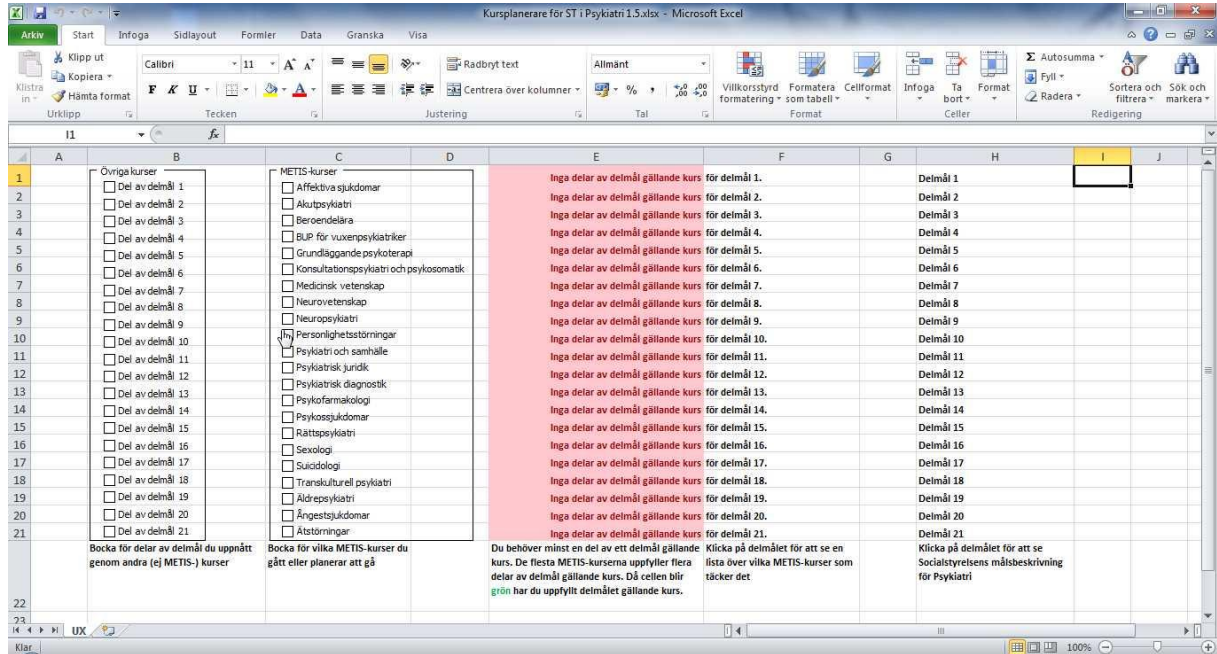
Kursplanerare för ST i Psykiatri 1.5.xlsx - Microsoft Excel

Arkiv | Start | Infoga | Sidlayout | Formler | Data | Granska | Visa

Klistra in | Klipp ut | Kopiera | Hämta format | Urklipp
Calibri | 11 | A A | F K U | Tecken
Radbryt text | Centrera över kolumner | Justering
Allmänt | % | Tal
Villkorsstyrd formatering | Formatera som tabell | Cellformat | Format
Infoga | Ta bort | Format | Celler
Autosumma | Fyll | Radera | Sortera och filtrera | Sök och markera | Redigering

I1 | $f_x$

| | A | B | C | D | E | F | G | H | I | J |
|---|---|---|---|---|---|---|---|---|---|---|
| | | Övriga kurser | METIS-kurser | | | | | | | |
| 1 | | Del av delmål 1 | Affektiva sjukdomar | | Inga delar av delmål gällande kurs | för delmål 1. | | Delmål 1 | | |
| 2 | | Del av delmål 2 | Akutpsykiatri | | Inga delar av delmål gällande kurs | för delmål 2. | | Delmål 2 | | |
| 3 | | Del av delmål 3 | Beroendelära | | Inga delar av delmål gällande kurs | för delmål 3. | | Delmål 3 | | |
| 4 | | Del av delmål 4 | BUP för vuxenpsykiatriker | | Inga delar av delmål gällande kurs | för delmål 4. | | Delmål 4 | | |
| 5 | | Del av delmål 5 | Grundläggande psykoterapi | | Inga delar av delmål gällande kurs | för delmål 5. | | Delmål 5 | | |
| 6 | | Del av delmål 6 | Konsultationspsykiatri och psykosomatik | | Inga delar av delmål gällande kurs | för delmål 6. | | Delmål 6 | | |
| 7 | | Del av delmål 7 | Medicinsk vetenskap | | Inga delar av delmål gällande kurs | för delmål 7. | | Delmål 7 | | |
| 8 | | Del av delmål 8 | Neurovetenskap | | Inga delar av delmål gällande kurs | för delmål 8. | | Delmål 8 | | |
| 9 | | Del av delmål 9 | Neuropsykiatri | | Inga delar av delmål gällande kurs | för delmål 9. | | Delmål 9 | | |
| 10 | | Del av delmål 10 | Personlighetsstörningar | | Inga delar av delmål gällande kurs | för delmål 10. | | Delmål 10 | | |
| 11 | | Del av delmål 11 | Psykiatri och samhälle | | Inga delar av delmål gällande kurs | för delmål 11. | | Delmål 11 | | |
| 12 | | Del av delmål 12 | Psykiatrisk juridik | | Inga delar av delmål gällande kurs | för delmål 12. | | Delmål 12 | | |
| 13 | | Del av delmål 13 | Psykiatrisk diagnostik | | Inga delar av delmål gällande kurs | för delmål 13. | | Delmål 13 | | |
| 14 | | Del av delmål 14 | Psykofarmakologi | | Inga delar av delmål gällande kurs | för delmål 14. | | Delmål 14 | | |
| 15 | | Del av delmål 15 | Psykossjukdomar | | Inga delar av delmål gällande kurs | för delmål 15. | | Delmål 15 | | |
| 16 | | Del av delmål 16 | Rättspsykiatri | | Inga delar av delmål gällande kurs | för delmål 16. | | Delmål 16 | | |
| 17 | | Del av delmål 17 | Sexologi | | Inga delar av delmål gällande kurs | för delmål 17. | | Delmål 17 | | |
| 18 | | Del av delmål 18 | Suicidologi | | Inga delar av delmål gällande kurs | för delmål 18. | | Delmål 18 | | |
| 19 | | Del av delmål 19 | Transkulturell psykiatri | | Inga delar av delmål gällande kurs | för delmål 19. | | Delmål 19 | | |
| 20 | | Del av delmål 20 | Äldrepsykiatri | | Inga delar av delmål gällande kurs | för delmål 20. | | Delmål 20 | | |
| 21 | | Del av delmål 21 | Ångestsjukdomar | | Inga delar av delmål gällande kurs | för delmål 21. | | Delmål 21 | | |
| | | | Ätstörningar | | | | | | | |
| 22 | | Bocka för delar av delmål du uppnått genom andra (ej METIS-) kurser | Bocka för vilka METIS-kurser du gått eller planerar att gå | | Du behöver minst en del av ett delmål gällande kurs. De flesta METIS-kurserna uppfyller flera delar av delmål gällande kurs. Då cellen blir grön har du uppfyllt delmålet gällande kurs. | Klicka på delmålet för att se en lista över vilka METIS-kurser som täcker det | | Klicka på delmålet för att se Socialstyrelsens målsbeskrivning för Psykiatri | | |
| 23 | | | | | | | | | | |

UX

Klar | 100%